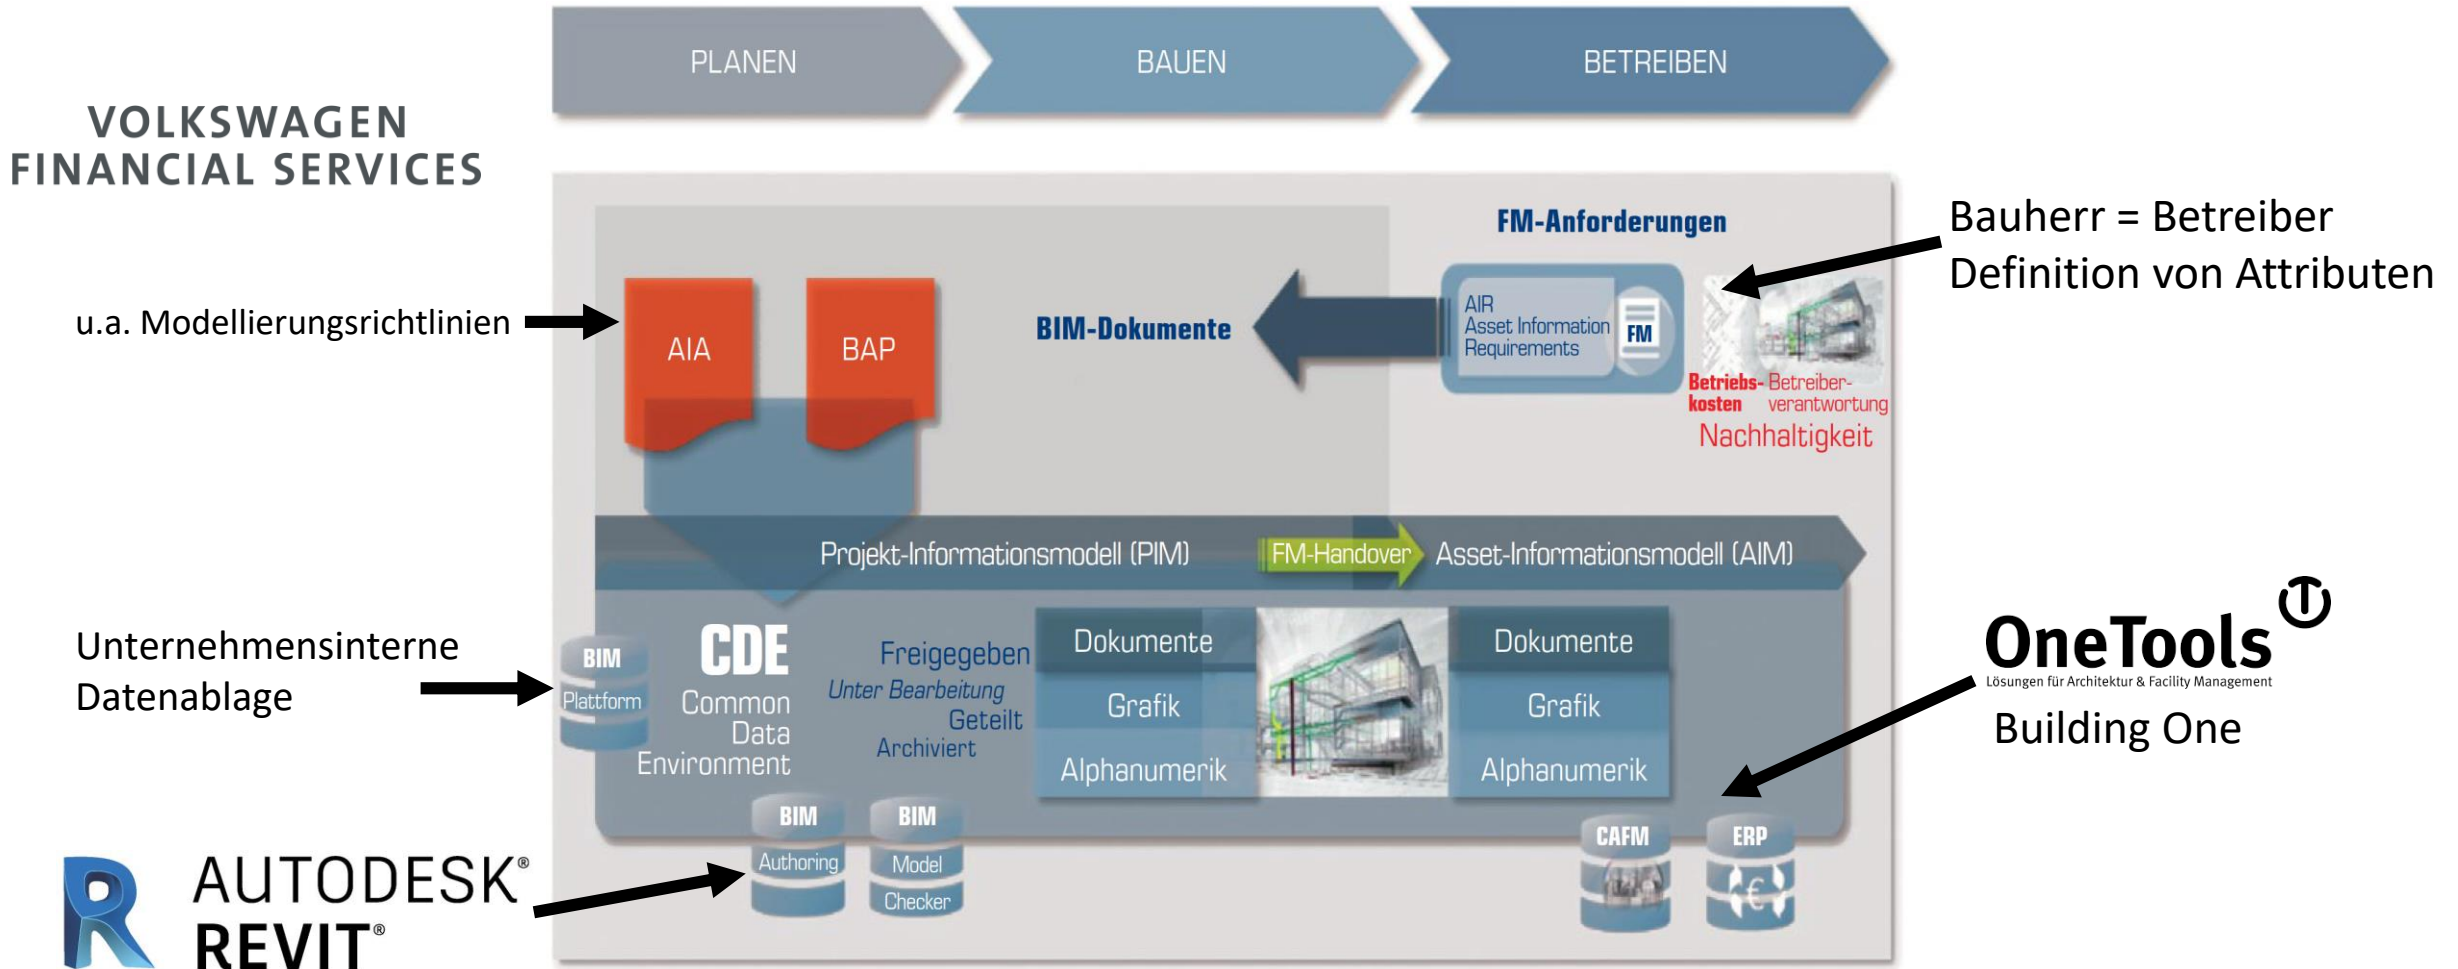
PLANEN

BAUEN

BETREIBEN

VOLKSWAGEN
FINANCIAL SERVICES

FM-Anforderungen

Bauherr = Betreiber
Definition von Attributen

u.a. Modellierungsrichtlinien

AIA

BAP

BIM-Dokumente

AIR
Asset Information
Requirements

FM

Betriebs-kosten

Betreiber-verantwortung

Nachhaltigkeit

Projekt-Informationsmodell (PIM)

FM-Handover

Asset-Informationsmodell (AIM)

Unternehmensinterne
Datenablage

BIM
Plattform

CDE
Common
Data
Environment

Freigegeben
Unter Bearbeitung
Geteilt
Archiviert

Dokumente
Grafik
Alphanumerik

Dokumente
Grafik
Alphanumerik

OneTools
Lösungen für Architektur & Facility Management

Building One

BIM
Authoring

BIM
Model
Checker

CAFM

ERP

AUTODESK®
REVIT®